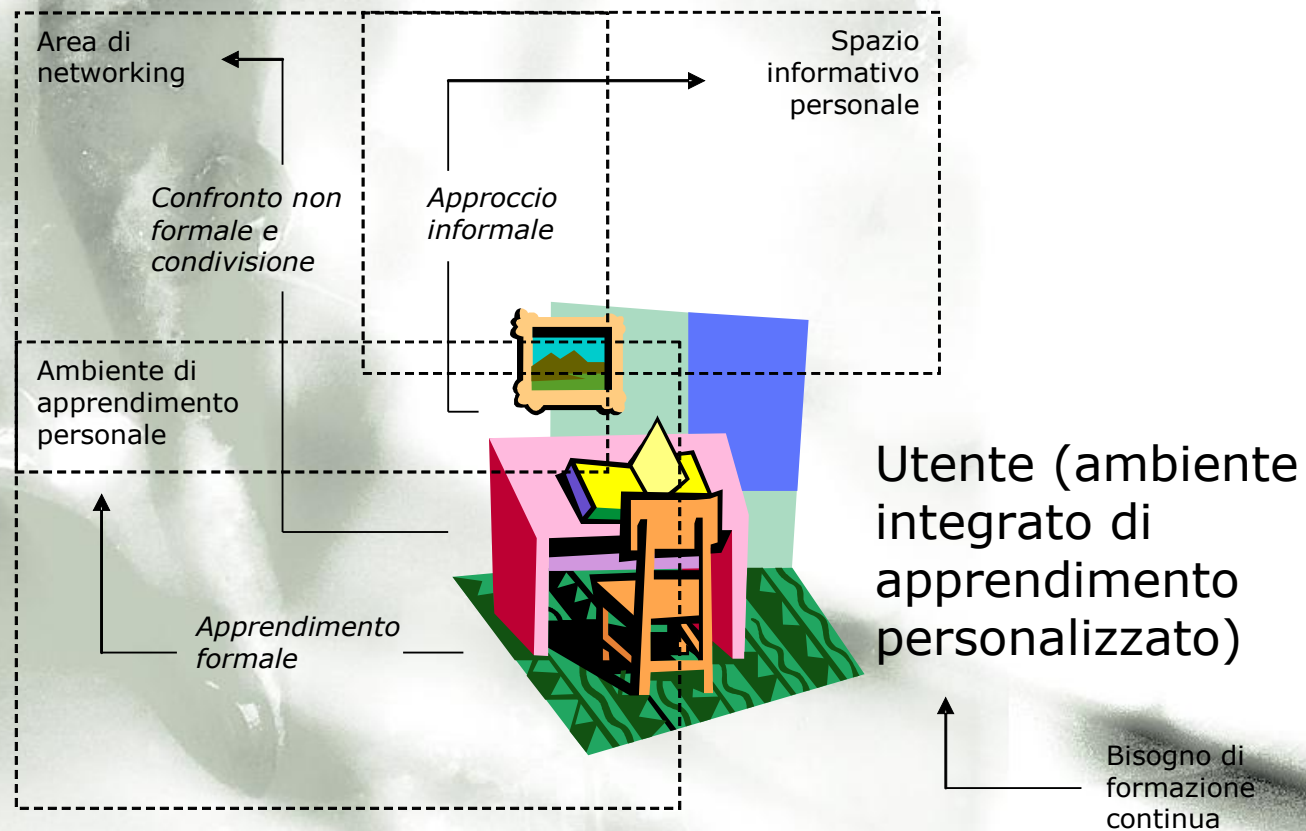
Area di networking

Spazio informativo personale

Confronto non formale e condivisione

Approccio informale

Ambiente di apprendimento personale

Utente (ambiente integrato di apprendimento personalizzato)

Apprendimento formale

Bisogno di formazione continua